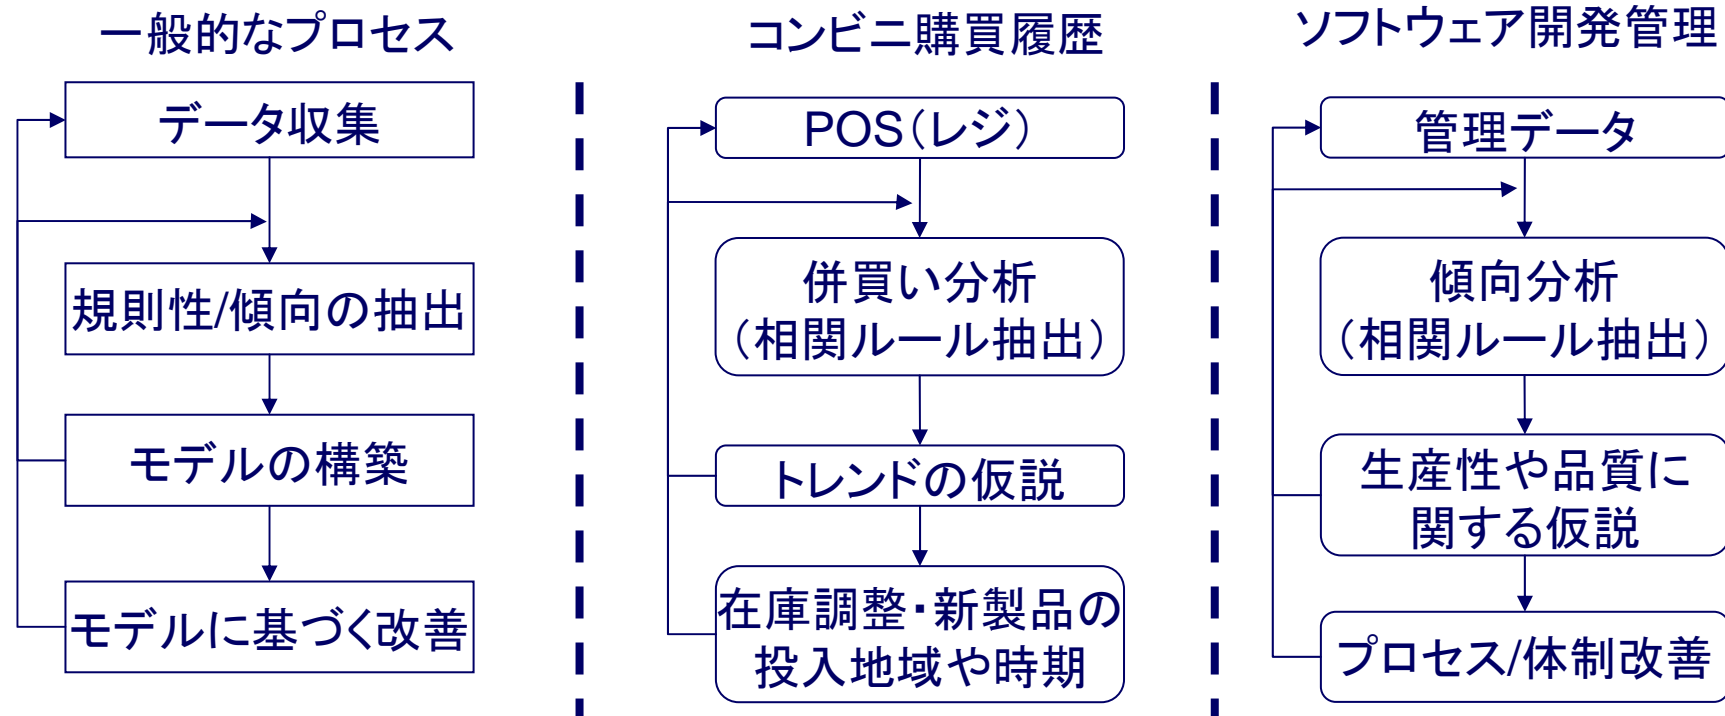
一般的なプロセス

データ収集

規則性/傾向の抽出

モデルの構築

モデルに基づく改善

コンビニ購買履歴

POS（レジ）

併買い分析（相関ルール抽出）

トレンドの仮説

在庫調整・新製品の投入地域や時期

ソフトウェア開発管理

管理データ

傾向分析（相関ルール抽出）

生産性や品質に関する仮説

プロセス/体制改善